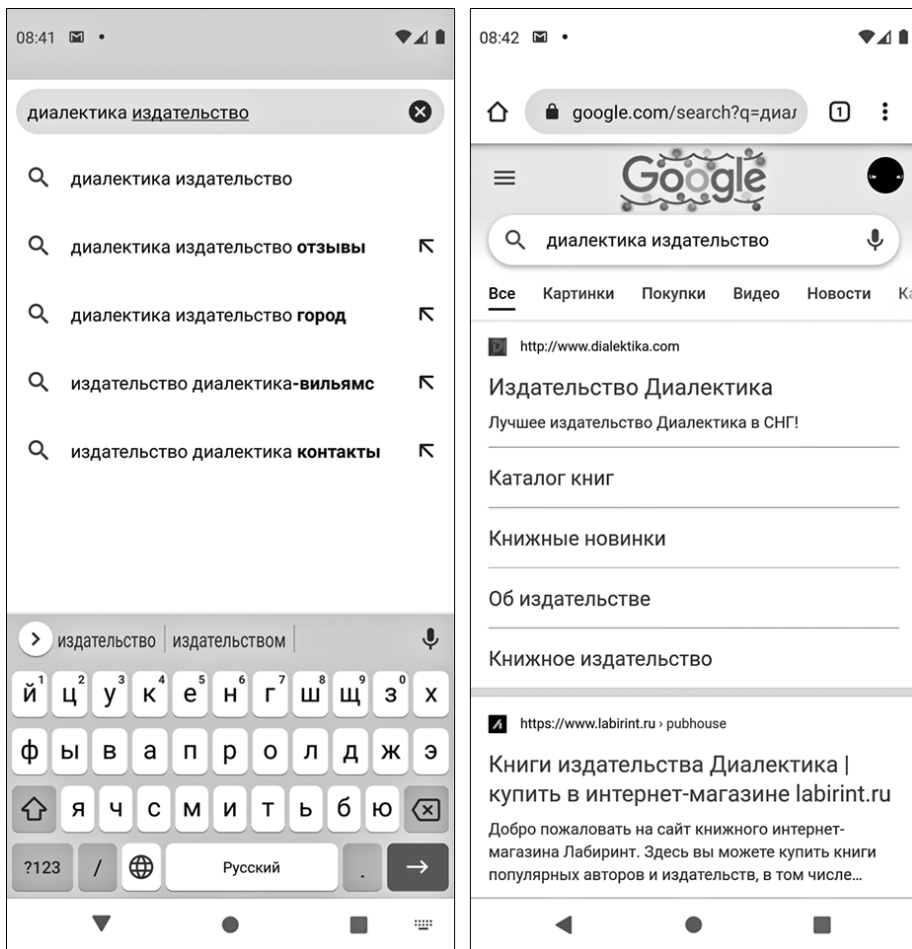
08:41

диалектика издательство

диалектика издательство

диалектика издательство **отзывы**

диалектика издательство **город**

издательство диалектика-**вильямс**

издательство диалектика **контакты**

издательство | издательством

й 1 ц 2 у 3 к 4 е 5 н 6 г 7 ш 8 щ 9 з 0 х

ф ы в а п р о л д ж э

я ч с м и т ь б ю

?123 / Русский .

08:42

google.com/search?q=диал

1

Google

диалектика издательство

Все Картинки Покупки Видео Новости Ка

http://www.dialektika.com

Издательство Диалектика

Лучшее издательство Диалектика в СНГ!

Каталог книг

Книжные новинки

Об издательстве

Книжное издательство

https://www.labirint.ru › pubhouse

Книги издательства Диалектика | купить в интернет-магазине labirint.ru

Добро пожаловать на сайт книжного интернет-магазина Лабиринт. Здесь вы можете купить книги популярных авторов и издательств, в том числе...